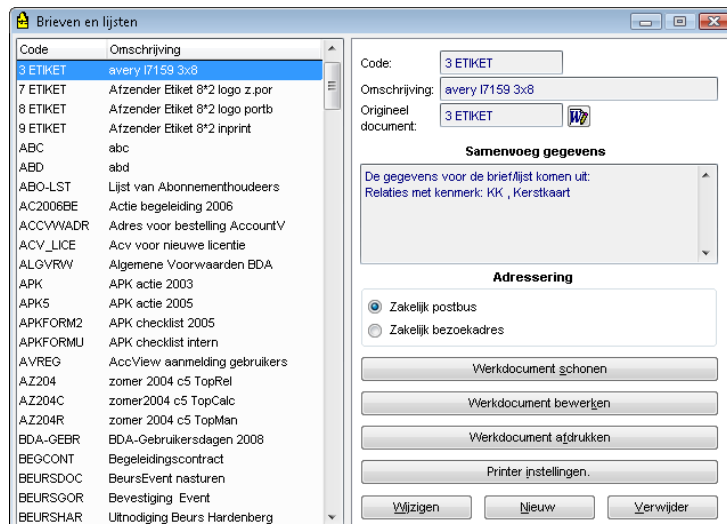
Brieven en lijsten

| Code | Omschrijving |
|---|---|
| 3 ETIKET | avery l7159 3x8 |
| 7 ETIKET | Afzender Etiket 8*2 logo z.por |
| 8 ETIKET | Afzender Etiket 8*2 logo portb |
| 9 ETIKET | Afzender Etiket 8*2 inprint |
| ABC | abc |
| ABD | abd |
| ABO-LST | Lijst van Abonnementhoudeers |
| AC2006BE | Actie begeleiding 2006 |
| ACCVWADR | Adres voor bestelling AccountV |
| ACV_LICE | Acv voor nieuwe licentie |
| ALGVRW | Algemene Voorwaarden BDA |
| APK | APK actie 2003 |
| APK5 | APK actie 2005 |
| APKFORM2 | APK checklist 2005 |
| APKFORMU | APK checklist intern |
| AVREG | AccView aanmelding gebruikers |
| AZ204 | zomer 2004 c5 TopRel |
| AZ204C | zomer2004 c5 TopCalc |
| AZ204R | zomer 2004 c5 TopMan |
| BDA-GEBR | BDA-Gebruikersdagen 2008 |
| BEGCONT | Begeleidingscontract |
| BEURSDOC | BeursEvent nasturen |
| BEURSGOR | Bevestiging Event |
| BEURSHAR | Uitnodiging Beurs Hardenberg |

Code: 3 ETIKET
Omschrijving: avery l7159 3x8
Origineel document: 3 ETIKET

Samenvoeg gegevens
De gegevens voor de brief/lijst komen uit:
Relaties met kenmerk: KK , Kerstkaart

Adressering
Zakelijk postbus
Zakelijk bezoekadres

Werkdocument schonen
Werkdocument bewerken
Werkdocument afdrukken
Printer instellingen.
Wijzigen
Nieuw
Verwijder